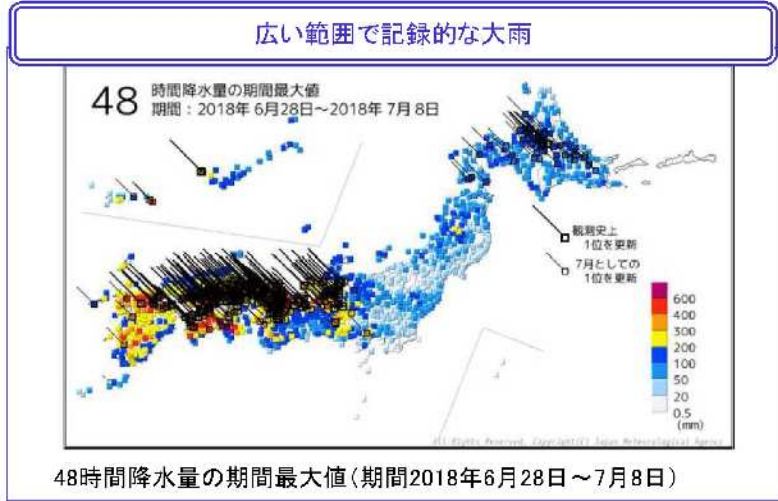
広い範囲で記録的な大雨

48 時間降水量の期間最大値
期間：2018年 6月28日～2018年 7月8日

観測史上
1位を更新

7月としての
1位を更新

600
400
300
200
100
50
20
0.5
(mm)

(C) Rights Reserved, Copyright(C) Japan Meteorological Agency

48時間降水量の期間最大値（期間2018年6月28日～7月8日）